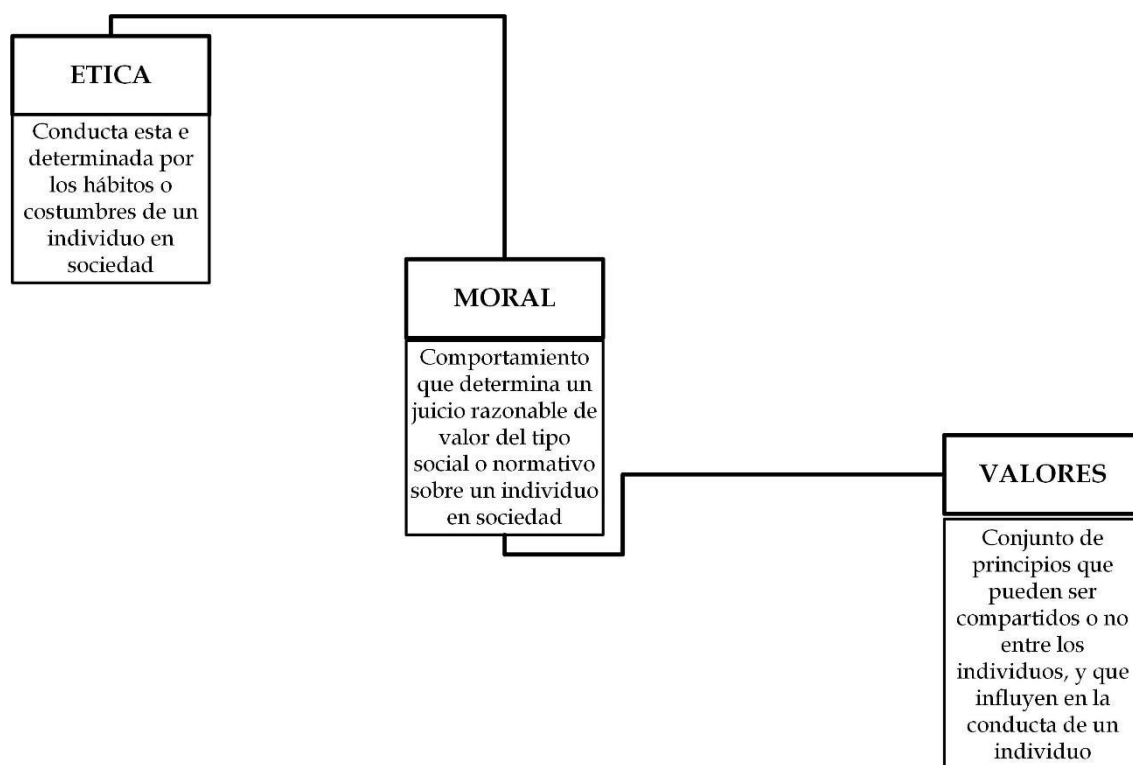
ETICA

Conducta esta e determinada por los hábitos o costumbres de un individuo en sociedad

MORAL

Comportamiento que determina un juicio razonable de valor del tipo social o normativo sobre un individuo en sociedad

VALORES

Conjunto de principios que pueden ser compartidos o no entre los individuos, y que influyen en la conducta de un individuo